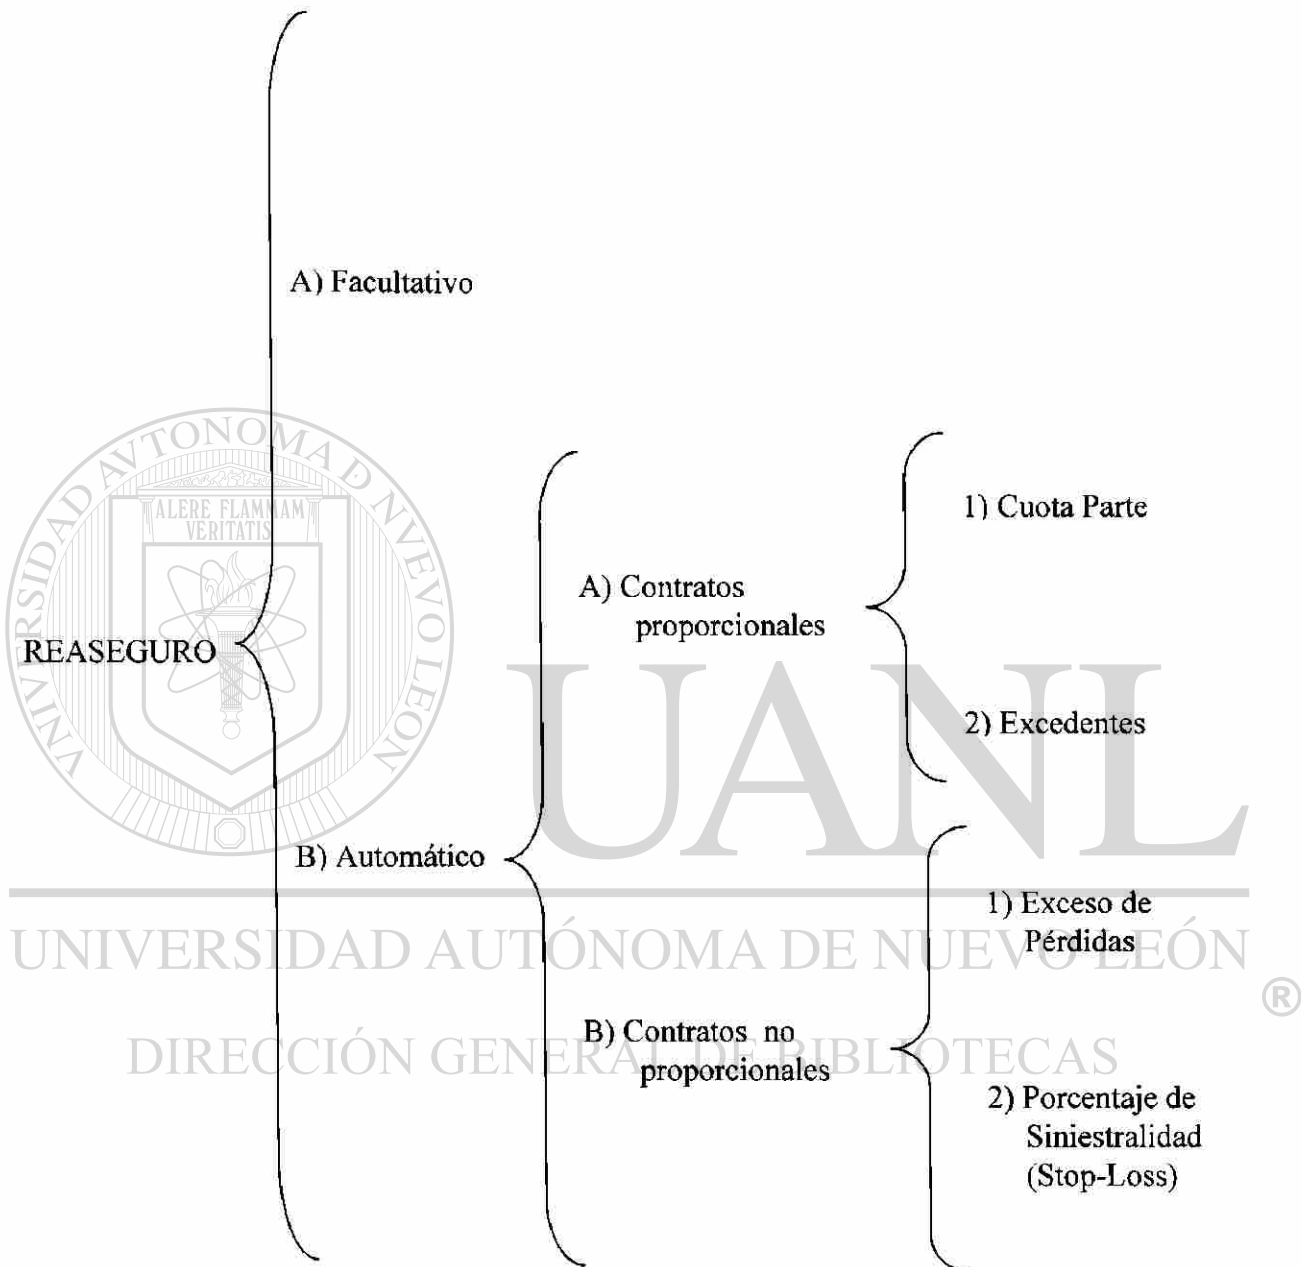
REASEGURO

A) Facultativo

B) Automático

A) Contratos proporcionales

1) Cuota Parte

2) Excedentes

B) Contratos no proporcionales

1) Exceso de Pérdidas

2) Porcentaje de Siniestralidad (Stop-Loss)

UNIVERSIDAD AUTÓNOMA DE NUEVO LEÓN
ALERE FLAMMAM VERITATIS
UANL
UNIVERSIDAD AUTÓNOMA DE NUEVO LEÓN ®
DIRECCIÓN GENERAL DE BIBLIOTECAS